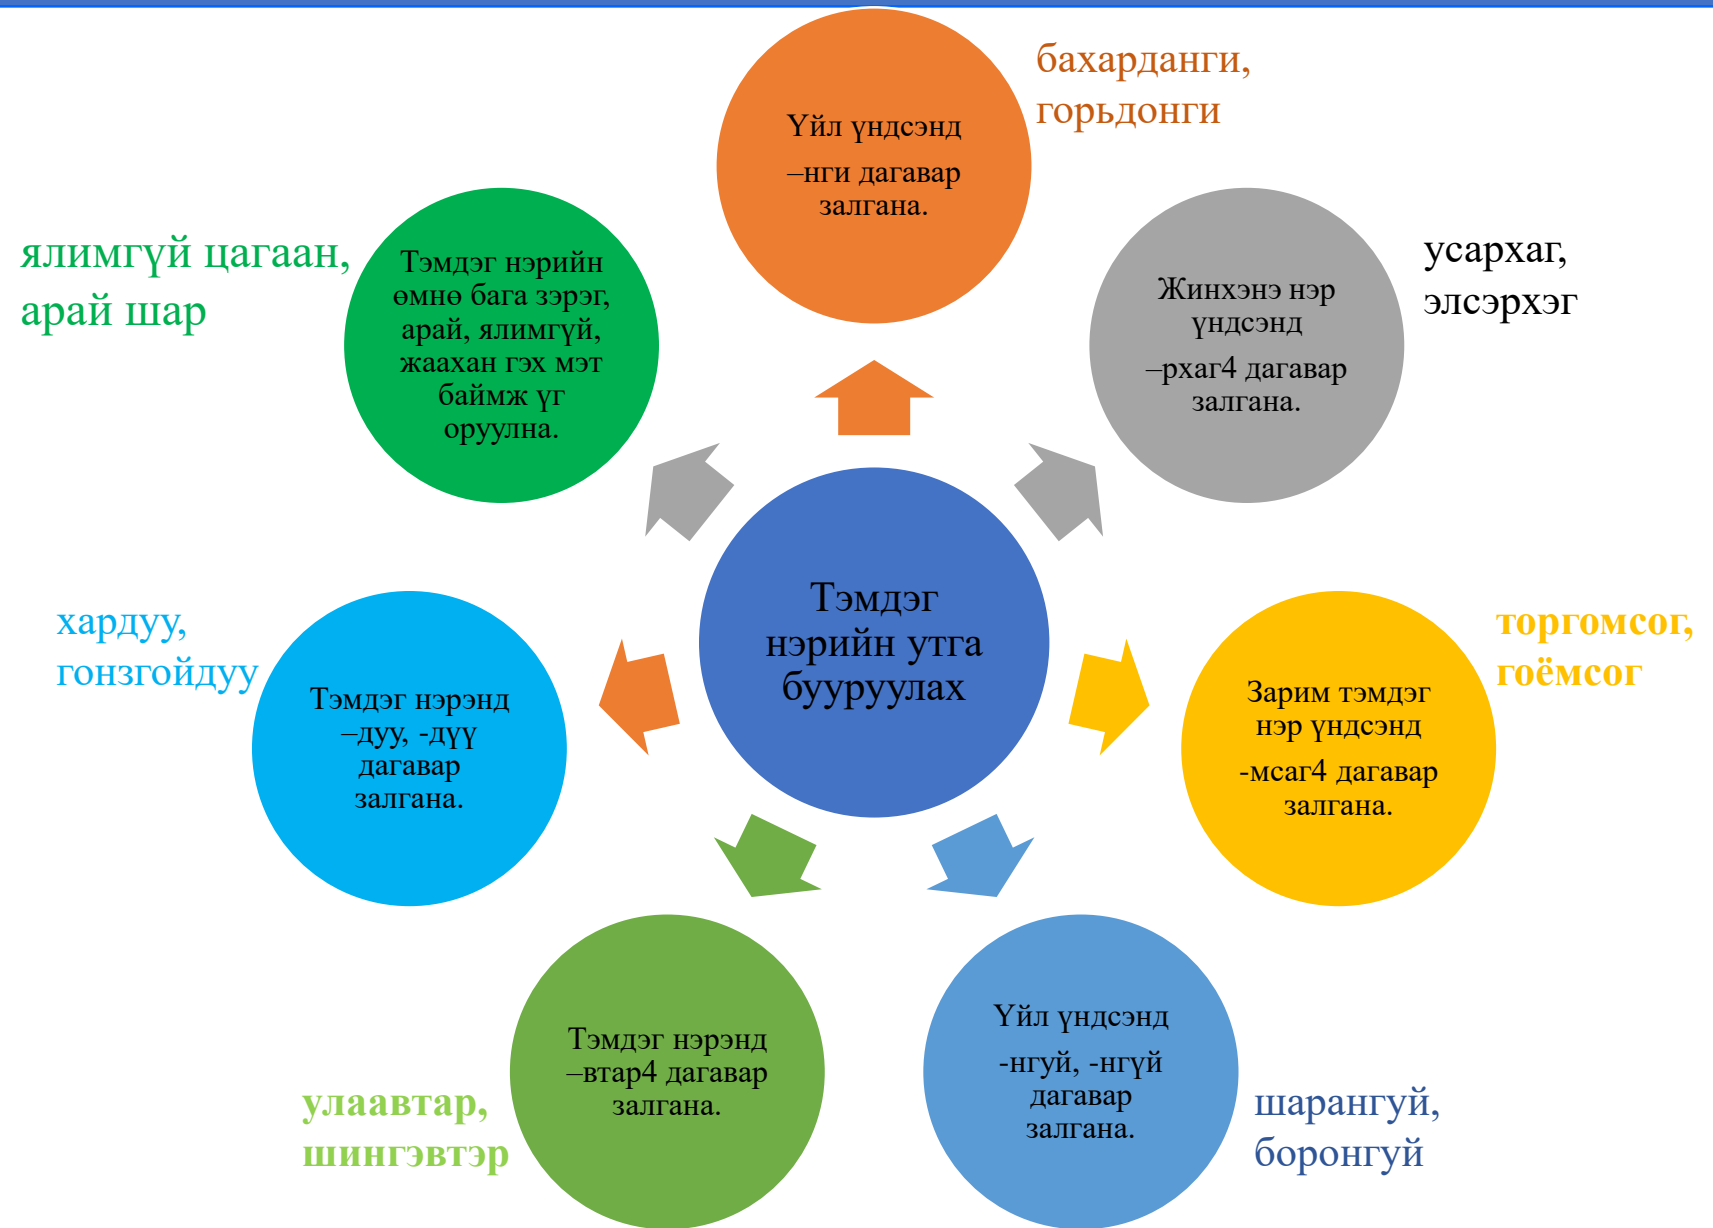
Үйл үндсэнд –нги дагавар залгана.

бахарданги, горьдонги

Тэмдэг нэрийн өмнө бага зэрэг, арай, ялимгүй, жаахан гэх мэт баймж үг оруулна.

ялимгүй цагаан, арай шар

Жинхэнэ нэр үндсэнд –рхаг4 дагавар залгана.

усархаг, элсэрхэг

Тэмдэг нэрийн утга бууруулах

Тэмдэг нэрэнд –дуу, -дүү дагавар залгана.

хардуу, гонзгойдуу

Зарим тэмдэг нэр үндсэнд -мсаг4 дагавар залгана.

торгомсог, гоёмсог

Тэмдэг нэрэнд –втар4 дагавар залгана.

улаавтар, шингэвтэр

Үйл үндсэнд -нгуй, -нгүй дагавар залгана.

шарангуй, боронгуй